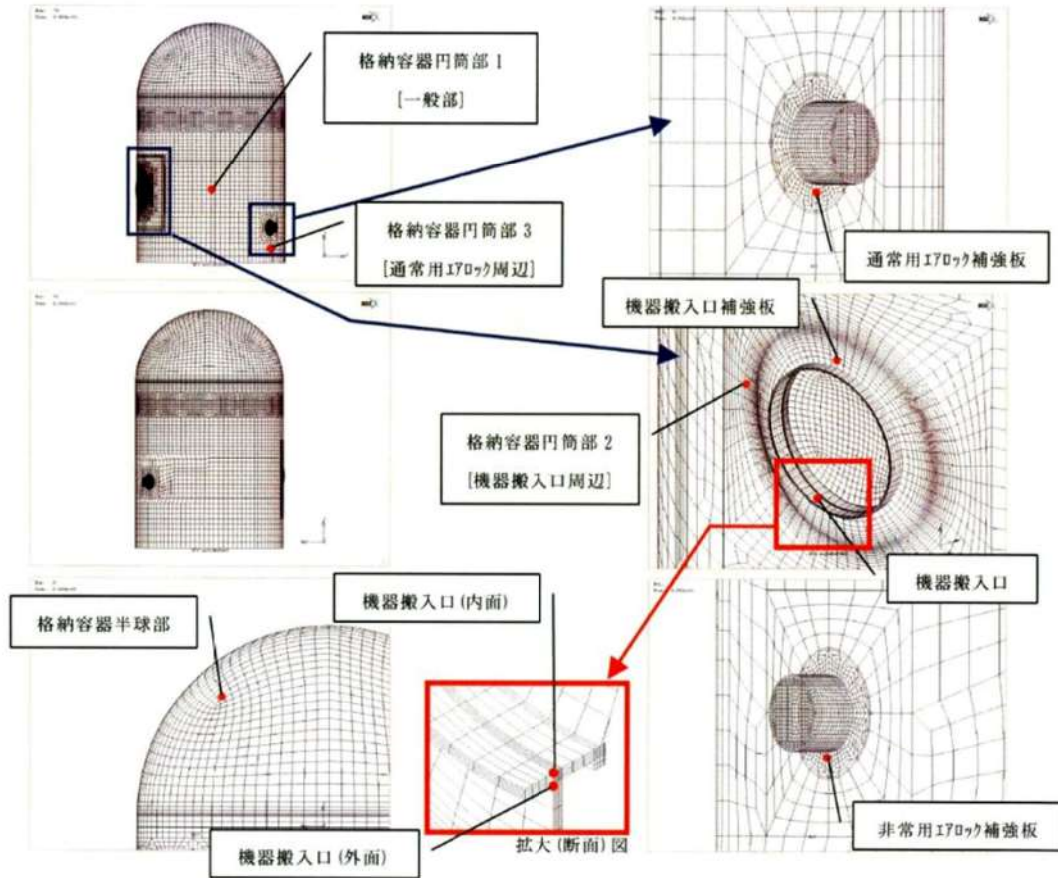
格納容器円筒部 1
[一般部]

格納容器円筒部 3
[通常用エアロック周辺]

通常用エアロック補強板

機器搬入口補強板

格納容器円筒部 2
[機器搬入口周辺]

機器搬入口

格納容器半球部

機器搬入口 (内面)

機器搬入口 (外面)

拡大 (断面) 図

非常用エアロック補強板